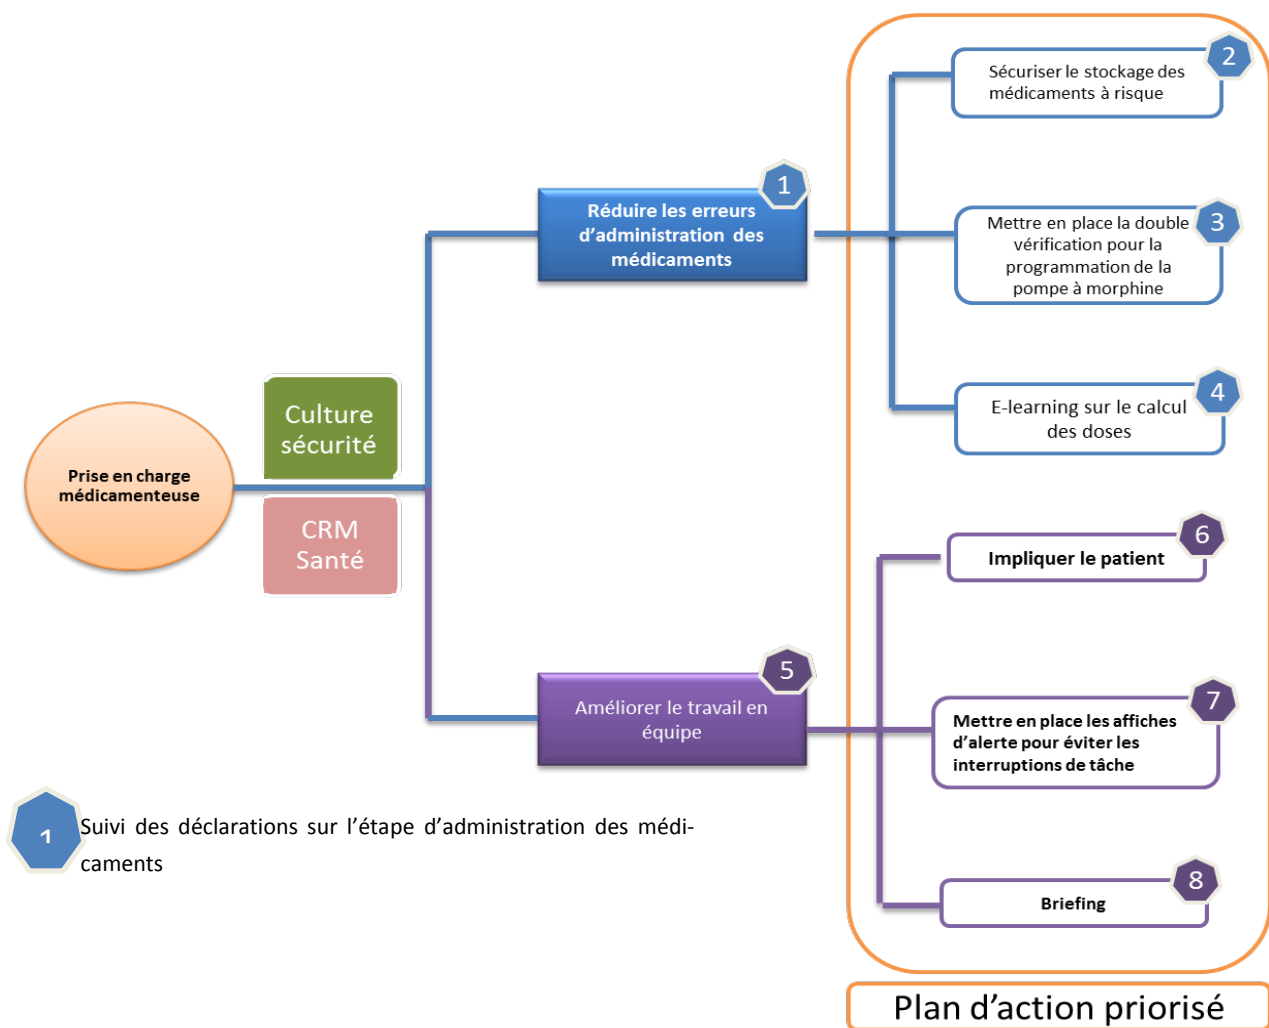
Prise en charge médicamenteuse

Culture sécurité

CRM Santé

1
Réduire les erreurs d'administration des médicaments

5
Améliorer le travail en équipe

2
Sécuriser le stockage des médicaments à risque

3
Mettre en place la double vérification pour la programmation de la pompe à morphine

4
E-learning sur le calcul des doses

6
Impliquer le patient

7
Mettre en place les affiches d'alerte pour éviter les interruptions de tâche

8
Briefing

1
Suivi des déclarations sur l'étape d'administration des médicaments

Plan d'action priorisé